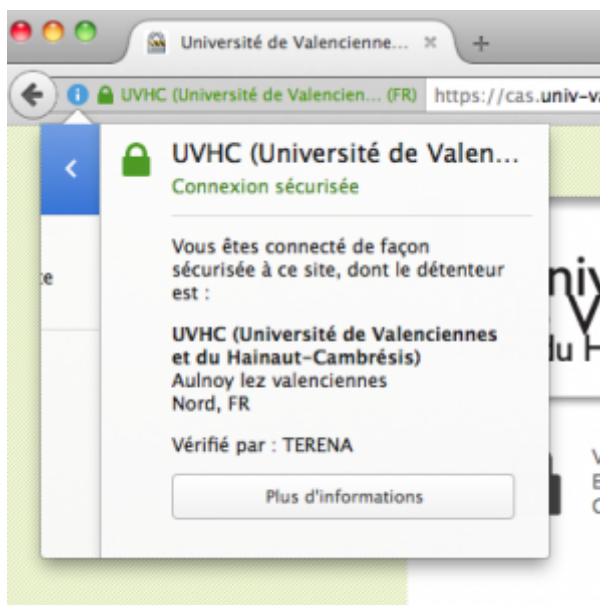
Université de Valencienne...

UVHC (Université de Valencien... (FR) https://cas.univ-v

UVHC (Université de Valen...

Connexion sécurisée

Vous êtes connecté de façon sécurisée à ce site, dont le détenteur est :

UVHC (Université de Valenciennes et du Hainaut-Cambrésis)
Aulnoy lez valenciennes
Nord, FR

Vérifié par : TERENA

Plus d'informations